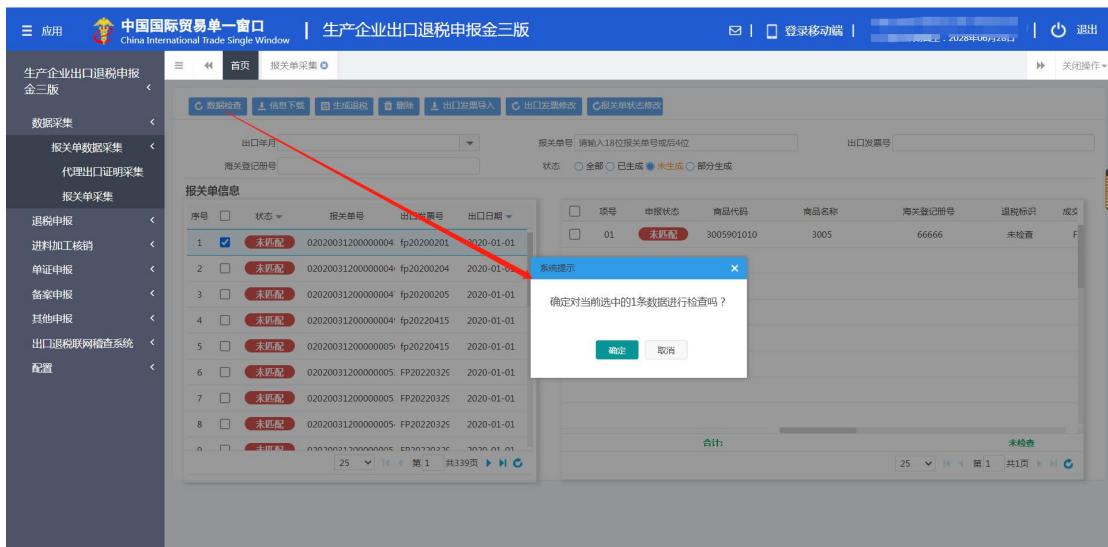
☰ 应用 中国国际贸易单一窗口 China International Trade Single Window | 生产企业出口退税申报金三版

登录移动端 | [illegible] | 退出

生产企业出口退税申报金三版

首页 报关单采集

关闭操作

数据采集
报关单数据采集
代理出口证明采集
报关单采集
退税申报
进料加工核销
单证申报
备案申报
其他申报
出口退税联网稽查系统
配置

数据检查 信息下载 生成退税 删除 出口发票导入 出口发票修改 报关单状态修改

出口年月
报关单号 请输入18位报关单号或后4位
出口发票号
海关登记册号
状态 ○全部 ○已生成 ●未生成 ○部分生成

报关单信息

| 序号 | | 状态 | 报关单号 | 出口发票号 | 出口日期 |
|---|---|---|---|---|---|
| 1 | ☑ | 未匹配 | 02020031200000004 | fp20200201 | 2020-01-01 |
| 2 | ☐ | 未匹配 | 02020031200000004 | fp20200204 | 2020-01-01 |
| 3 | ☐ | 未匹配 | 02020031200000004 | fp20200205 | 2020-01-01 |
| 4 | ☐ | 未匹配 | 02020031200000004 | fp20220415 | 2020-01-01 |
| 5 | ☐ | 未匹配 | 02020031200000005 | fp20220415 | 2020-01-01 |
| 6 | ☐ | 未匹配 | 02020031200000005 | FP20220329 | 2020-01-01 |
| 7 | ☐ | 未匹配 | 02020031200000005 | FP20220329 | 2020-01-01 |
| 8 | ☐ | 未匹配 | 02020031200000005 | FP20220329 | 2020-01-01 |
| 9 | ☐ | 未匹配 | 02020031200000005 | FP20220329 | 2020-01-01 |

25 第1 共339页

| | 项号 | 申报状态 | 商品代码 | 商品名称 | 海关登记册号 | 退税标识 | 成交 |
|---|---|---|---|---|---|---|---|
| ☐ | 01 | 未匹配 | 3005901010 | 3005 | 66666 | 未检查 | F |

合计: 未检查

25 第1 共1页

系统提示
确定对当前选中的1条数据进行检查吗？
确定 取消